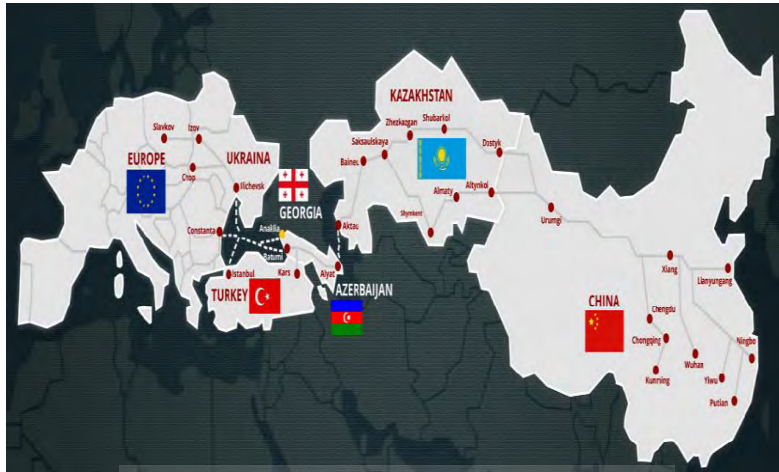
EUROPE
Slavkov
Izov
UKRAINA
Chop
Ilichevsk
Constanta
Istanbul
TURKEY
Kars
GEORGIA
Anaklia
Batumi
Alyat
AZERBAIJAN
Aktau
KAZAKHSTAN
Zhezkagan
Shubarkol
Saksaulskaya
Bainеu
Dostyk
Almaty
Altynkol
Shymkent
Urumgi
CHINA
Xiang
Lianyungang
Chengdu
Chongqing
Wuhan
Ningbo
Yiwu
Kunming
Putian